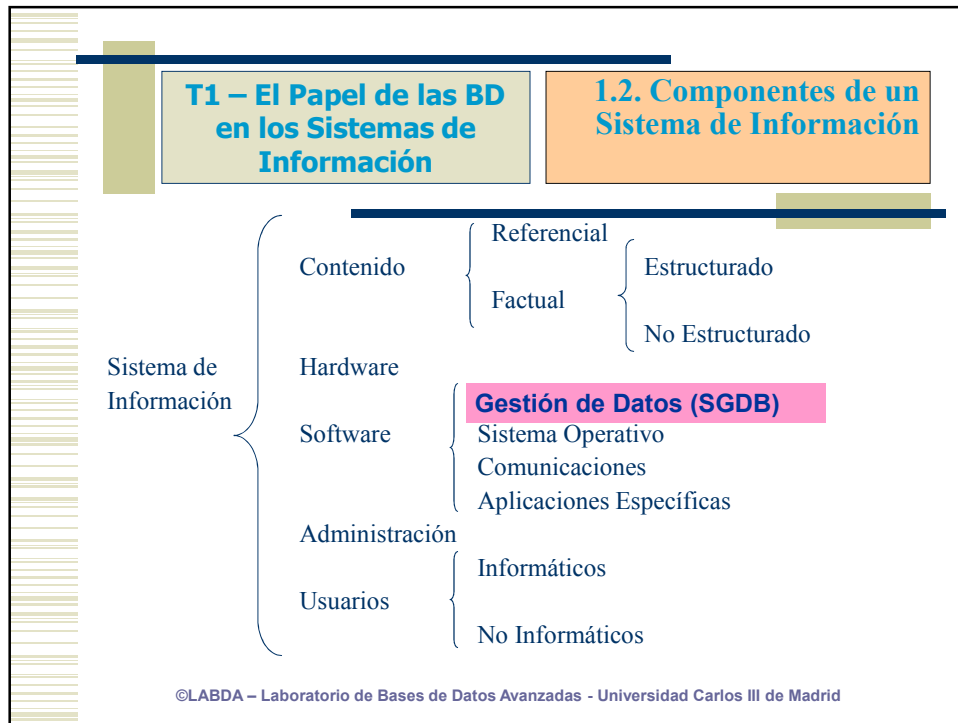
T1 – El Papel de las BD en los Sistemas de Información

1.2. Componentes de un Sistema de Información

Sistema de Información

Contenido
Referencial
Factual
Estructurado
No Estructurado

Hardware

Software
Gestión de Datos (SGDB)
Sistema Operativo
Comunicaciones
Aplicaciones Específicas

Administración

Usuarios
Informáticos
No Informáticos

©LABDA – Laboratorio de Bases de Datos Avanzadas - Universidad Carlos III de Madrid